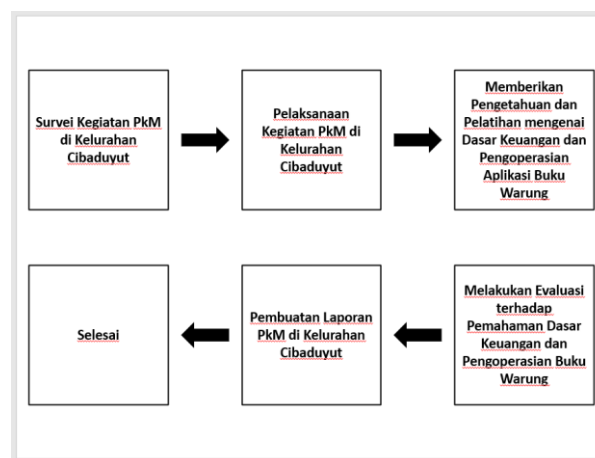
Survei Kegiatan PkM di Kelurahan Cibaduyut

Pelaksanaan Kegiatan PkM di Kelurahan Cibaduyut

Memberikan Pengetahuan dan Pelatihan mengenai Dasar Keuangan dan Pengoperasian Aplikasi Buku Warung

Melakukan Evaluasi terhadap Pemahaman Dasar Keuangan dan Pengoperasian Buku Warung

Pembuatan Laporan PkM di Kelurahan Cibaduyut

Selesai